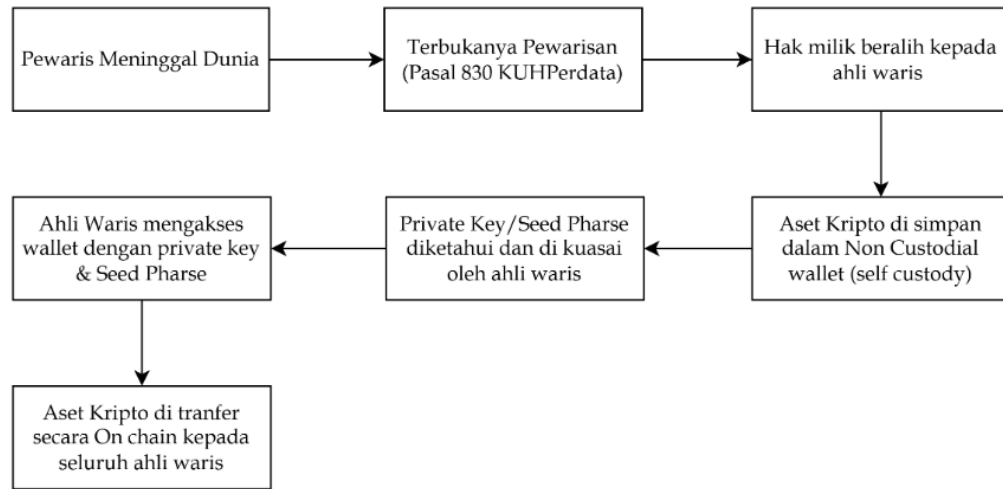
Pewaris Meninggal Dunia

Terbukanya Pewarisan (Pasal 830 KUHPerdata)

Hak milik beralih kepada ahli waris

Aset Kripto di simpan dalam Non Custodial wallet (self custody)

Private Key/Seed Pharse diketahui dan di kuasai oleh ahli waris

Ahli Waris mengakses wallet dengan private key & Seed Pharse

Aset Kripto di tranfer secara On chain kepada seluruh ahli waris